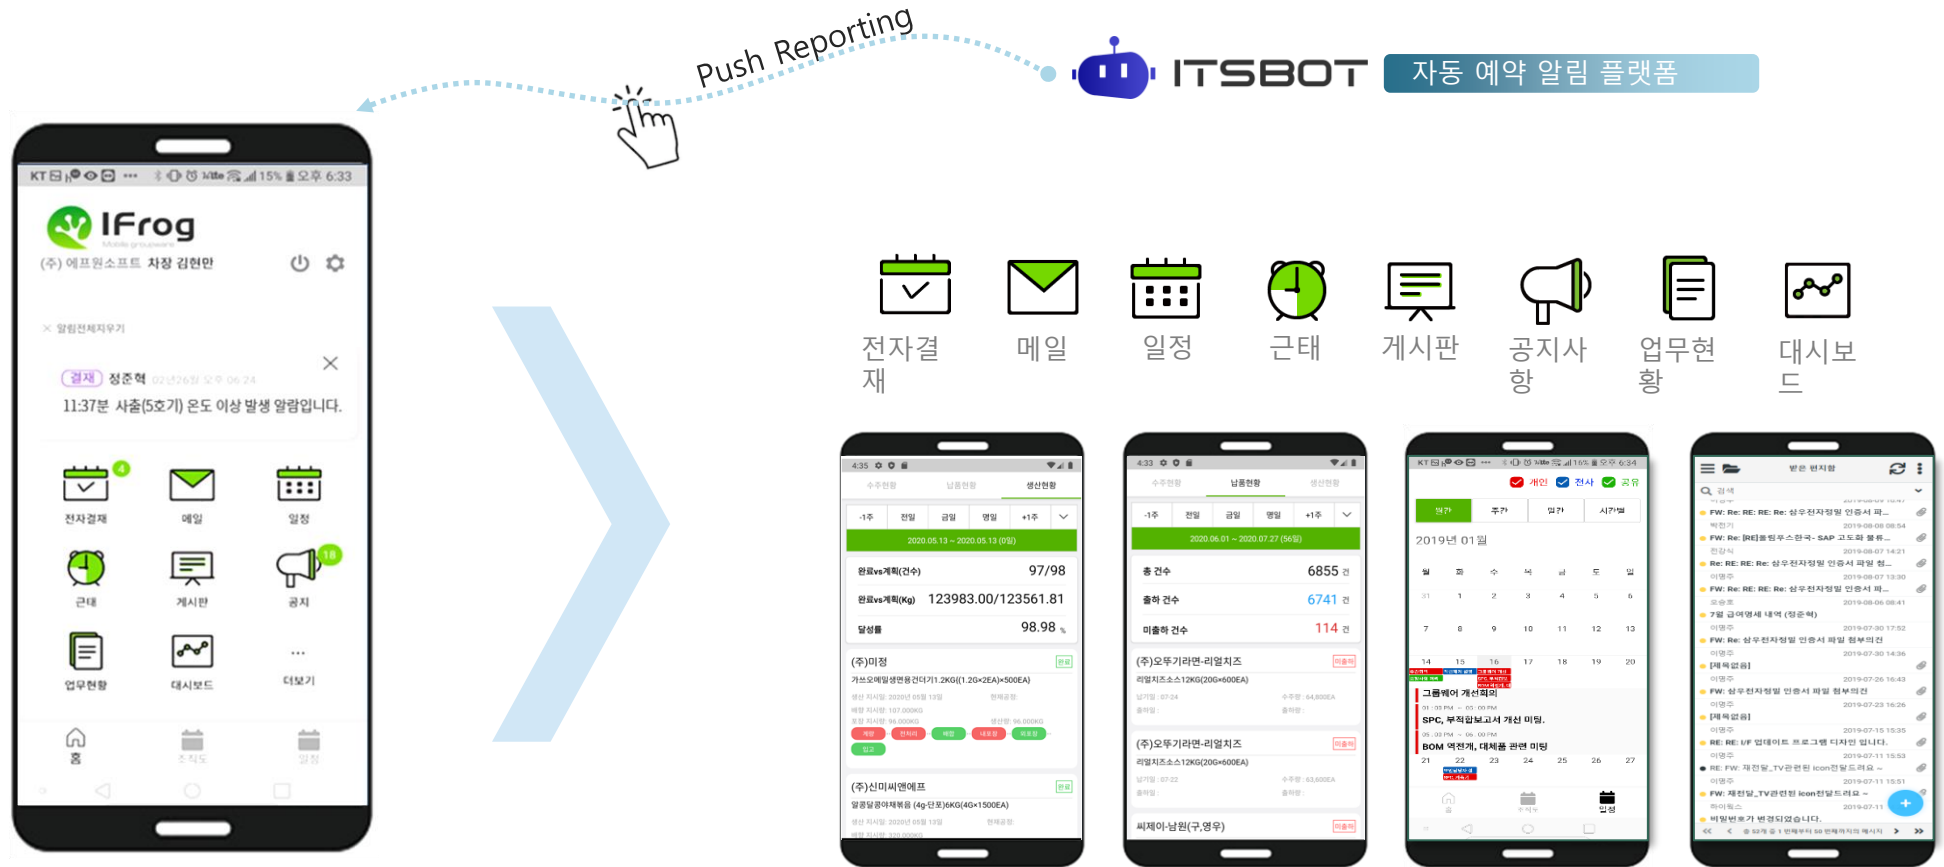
Push Reporting

ITSBOT 자동 예약 알림 플랫폼

KT 15% 오후 6:33

IFrog
Mobile groupware

(주) 에프원소프트 차장 김현만

알림전체지우기

결재 정준혁

11:37분 사출(5호기) 온도 이상 발생 알람입니다.

4
전자결재
메일
일정
근태
게시판
18
공지
업무현황
대시보드
더보기

홈
조직도
일정

전자결재
메일
일정
근태
게시판
공지사항
업무현황
대시보드

4:35
수주현황 납품현황 생산현황
-1주 전일 금일 명일 +1주
2020.05.13 ~ 2020.05.13 (0일)
완료vs계획(건수) 97/98
완료vs계획(Kg) 123983.00/123561.81
달성률 98.98 %
(주)미정
(주)신미씨앤에프

4:33
수주현황 납품현황 생산현황
-1주 전일 금일 명일 +1주
2020.06.01 ~ 2020.07.27 (56일)
총 건수 6855 건
출하 건수 6741 건
미출하 건수 114 건
(주)오뚜기라면-리얼치즈
리얼치즈소스12KG(20G×600EA)
(주)오뚜기라면-리얼치즈
리얼치즈소스12KG(20G×600EA)
씨제이-남원(구,영우)

개인 전사 공유
월간 주간 일간 시간별
2019년 01월
그룹웨어 개선회의
SPC, 부적합보고서 개선 미팅.
BOM 역전개, 대체품 관련 미팅

받은 편지함
FW: Re: RE: RE: Re: 상우전자정밀 인증서 파...
7월 급여명세 내역 (정준혁)
[제목없음]
FW: 상우전자정밀 인증서 파일 첨부의건
비밀번호가 변경되었습니다.